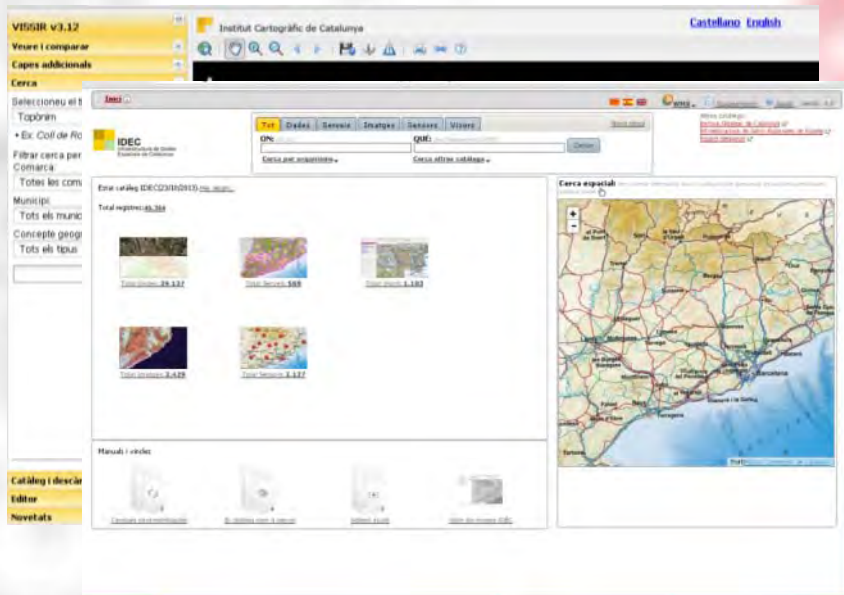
VISSIR v3.12

Veure i comparar

Capes addicionals

Cerca

Seleccioneu el t

Topònim

• Ex: Coll de Ro

Filtrar cerca per Comarca

Totes les coma

Municipi

Tots els munic

Concepte geogr

Tots els tipus

Catàleg i descàr

Editor

Novetats

Institut Cartogràfic de Catalunya

Castellano English

Inici

IDEC

Tot | Dades | Serveis | Imatges | Sensors | Visors

ON: | QUÈ: | Cercar

Cerca per proximitat | Cerca altres catàlegs

Estat catàleg IDEC(23/10/2013) Més detalls

Total registres: 45.364

Total Dades 39.137

Total Serveis 569

Total Visors 1.103

Total Imatges 2.439

Total Sensors 1.127

Cerca espacial

Manuals i vincles

Barcelona

Tarragona